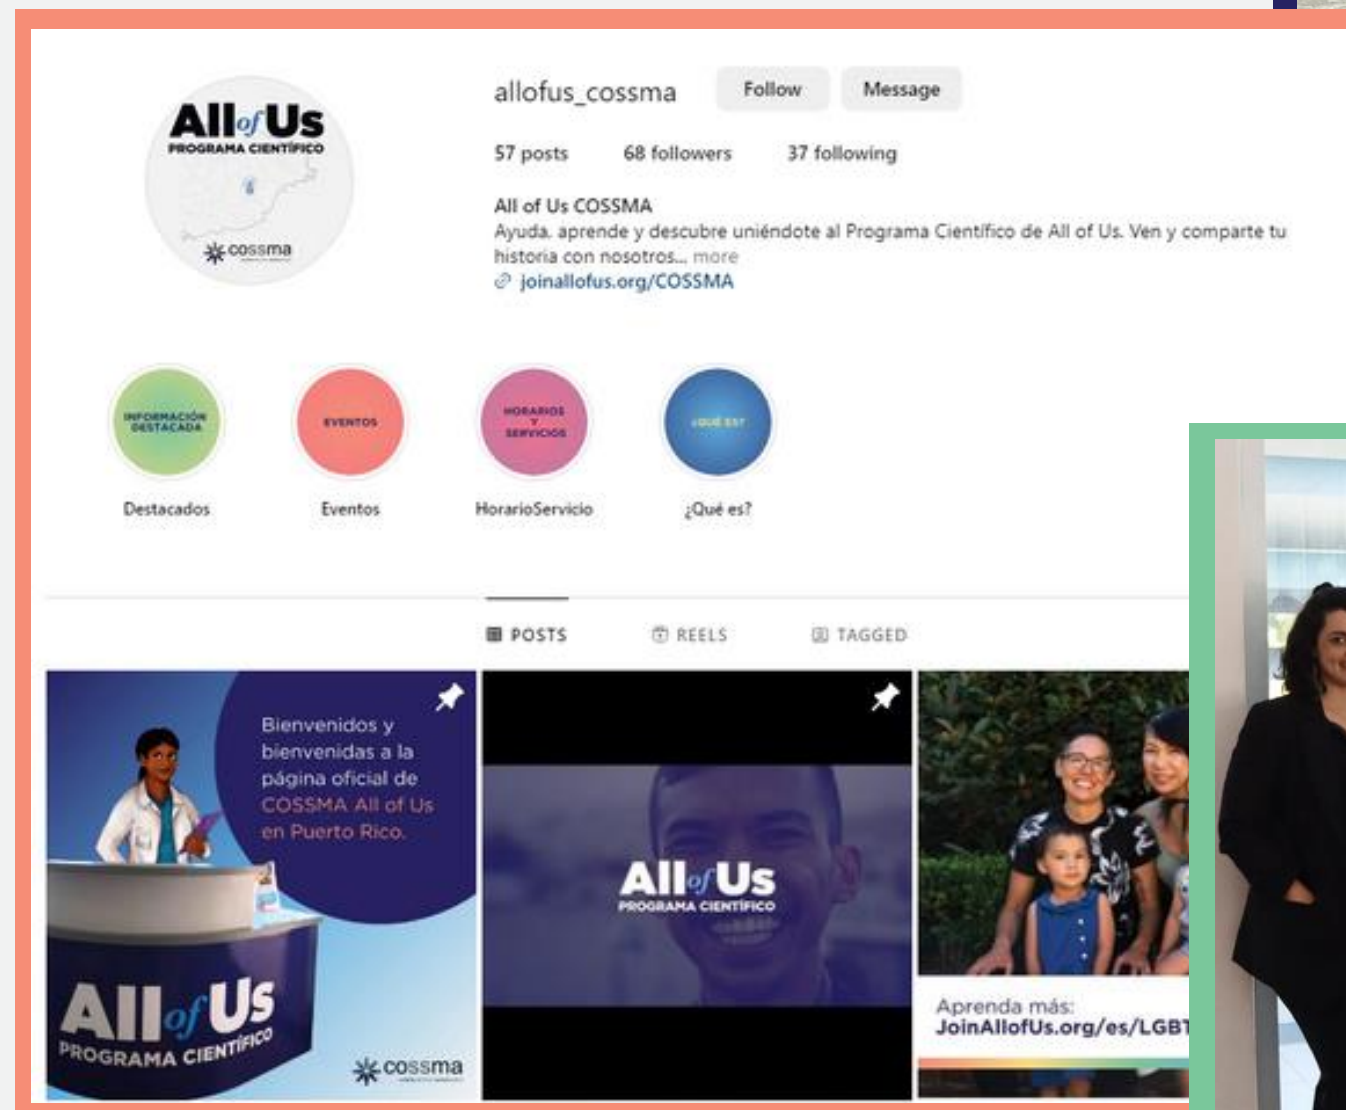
All of Us
PROGRAMA CIENTÍFICO
cossma

allofus_cossma Follow Message

57 posts 68 followers 37 following

All of Us COSSMA
Ayuda, aprende y descubre uniéndote al Programa Científico de All of Us. Ven y comparte tu historia con nosotros... more
joinallofus.org/COSSMA

INFORMACIÓN DESTACADA
Destacados

EVENTOS
Eventos

HORARIOS Y SERVICIOS
HorarioServicio

¿QUÉ ES?
¿Qué es?

POSTS REELS TAGGED

Bienvenidos y bienvenidas a la página oficial de COSSMA All of Us en Puerto Rico.

All of Us
PROGRAMA CIENTÍFICO
cossma

All of Us
PROGRAMA CIENTÍFICO

Aprenda más:
JoinAllofUs.org/es/LGBT